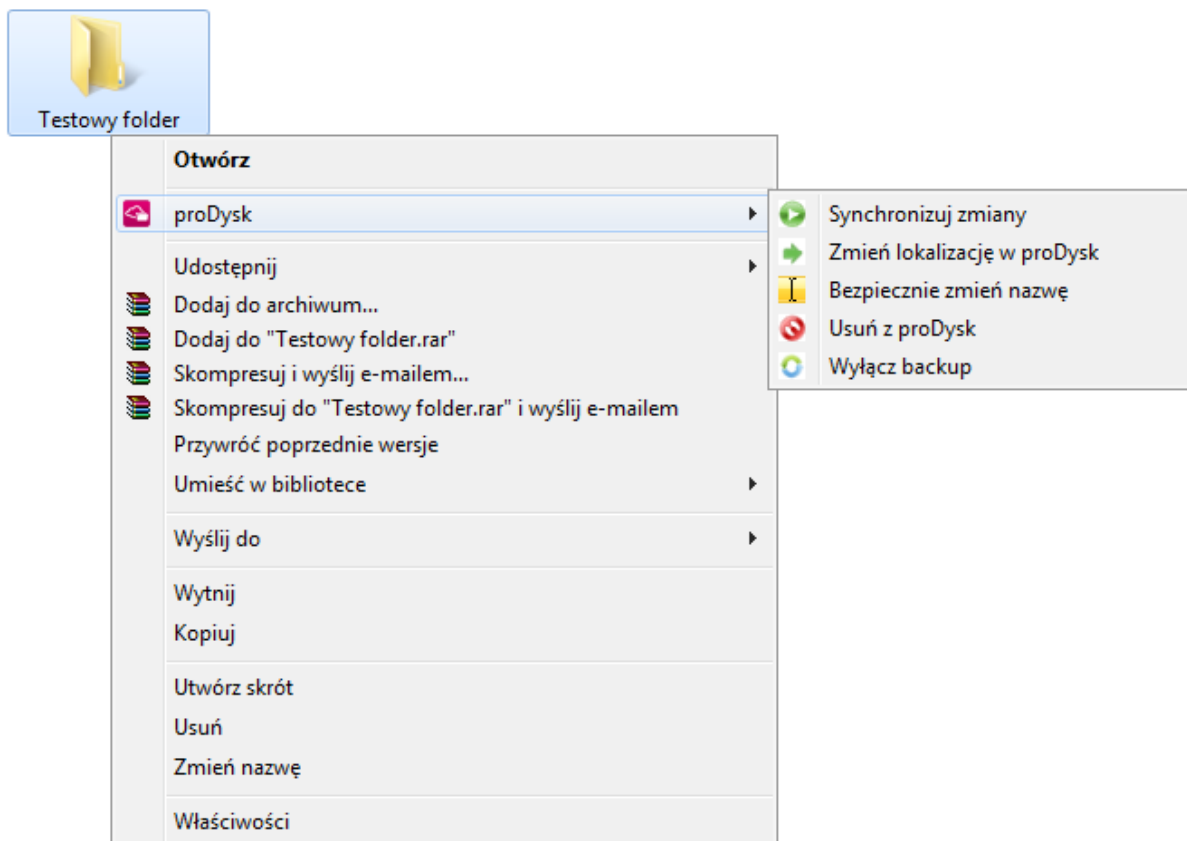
Testowy folder

Otwórz

proDysk

Synchronizuj zmiany
Zmień lokalizację w proDysk
Bezpiecznie zmień nazwę
Usuń z proDysk
Wyłącz backup

Udostępnij
Dodaj do archiwum...
Dodaj do "Testowy folder.rar"
Skompresuj i wyślij e-mailem...
Skompresuj do "Testowy folder.rar" i wyślij e-mailem
Przywróć poprzednie wersje
Umieść w bibliotece

Wyślij do

Wytnij
Kopiuj

Utwórz skrót
Usuń
Zmień nazwę

Właściwości